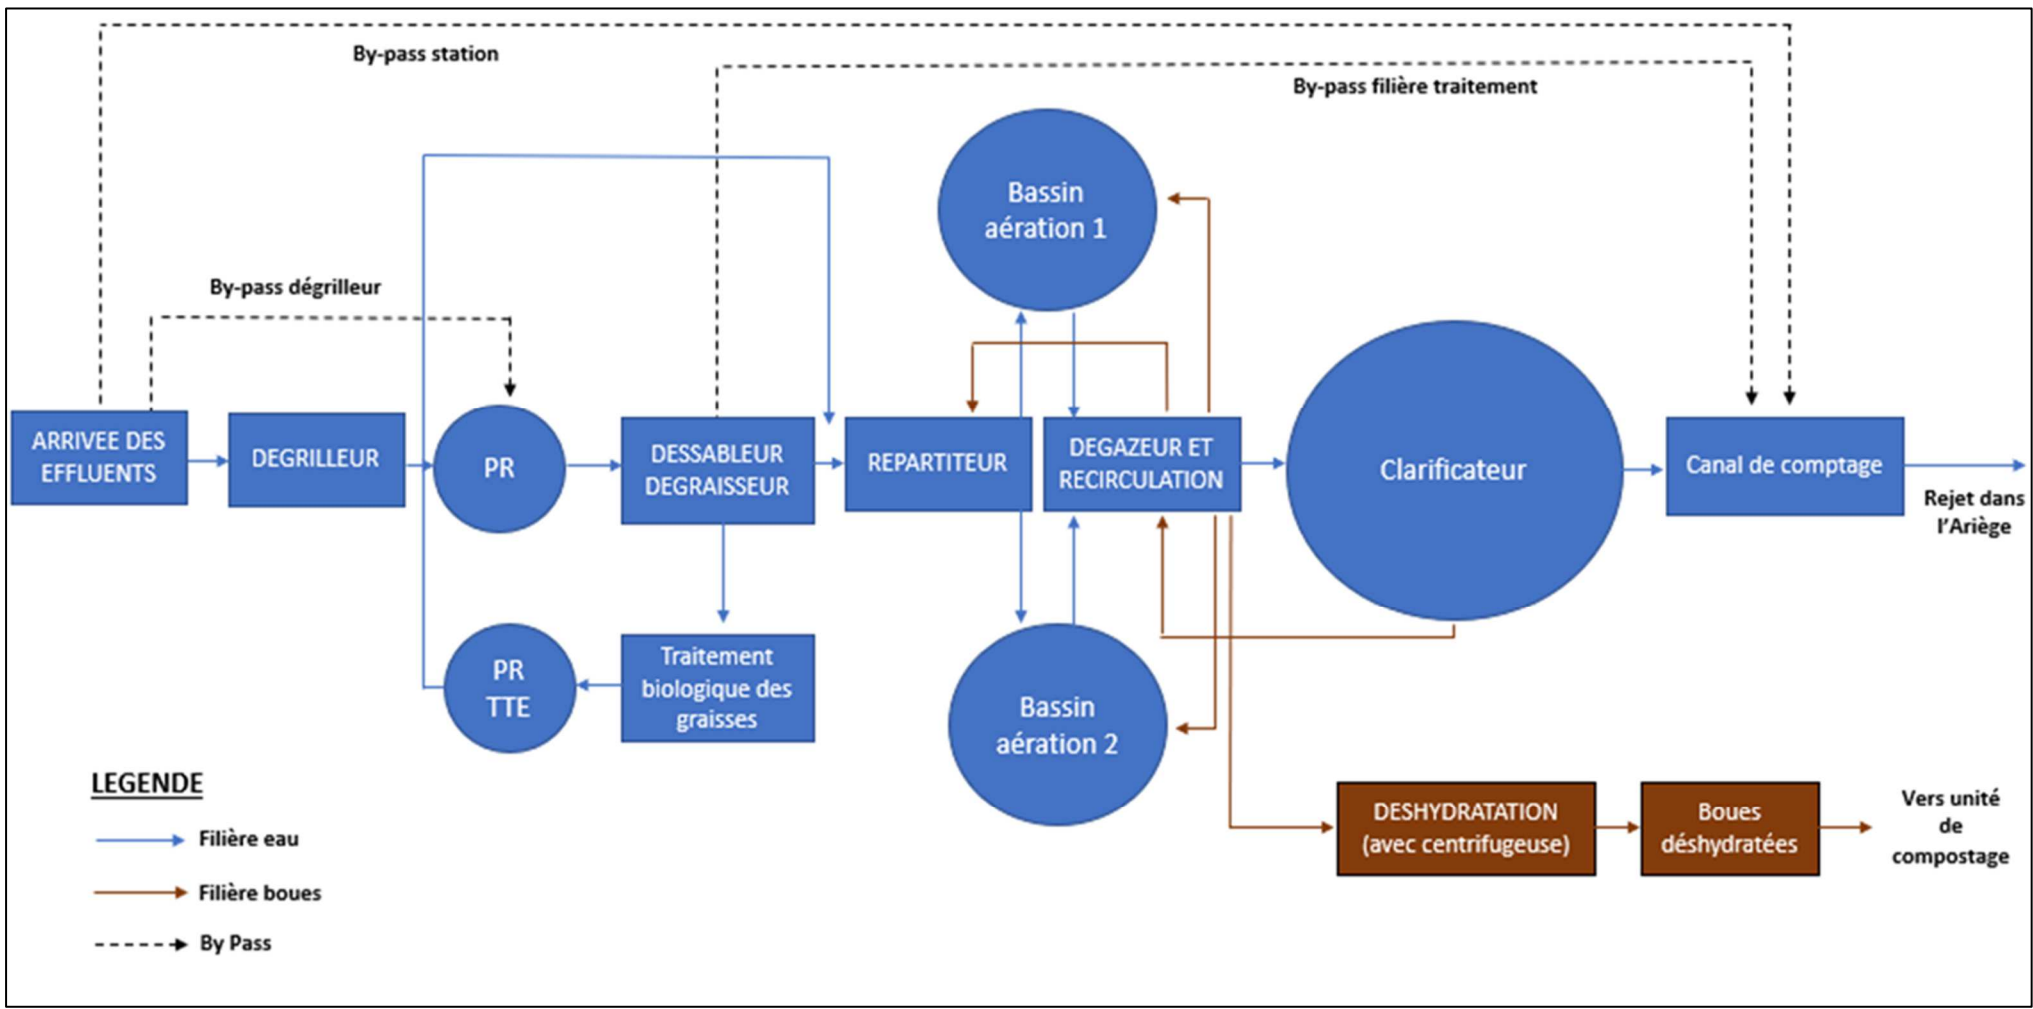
By-pass station

By-pass filière traitement

Bassin aération 1

By-pass dégrilleur

ARRIVEE DES EFFLUENTS

DEGRILLEUR

PR

DESSABLEUR DEGRAISSEUR

REPARTITEUR

DEGAZEUR ET RECIRCULATION

Clarificateur

Canal de comptage

Rejet dans l'Ariège

PR TTE

Traitement biologique des graisses

Bassin aération 2

LEGENDE

Filière eau

Filière boues

By Pass

DESHYDRATATION (avec centrifugeuse)

Boues déshydratées

Vers unité de compostage